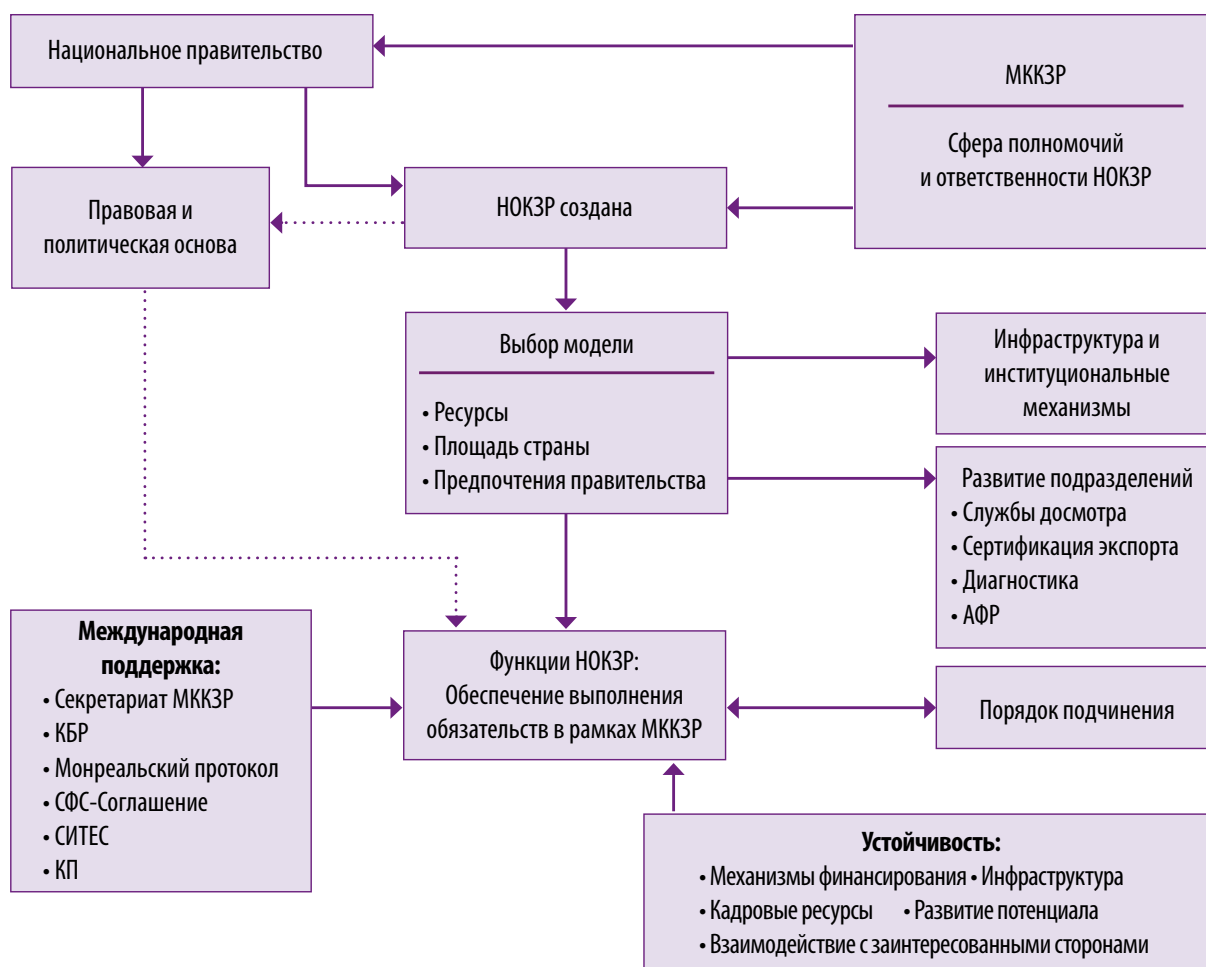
Национальное правительство

МККЗР

Сфера полномочий и ответственности НОКЗР

Правовая и политическая основа

НОКЗР создана

Выбор модели

• Ресурсы
• Площадь страны
• Предпочтения правительства

Инфраструктура и институциональные механизмы

Развитие подразделений
• Службы досмотра
• Сертификация экспорта
• Диагностика
• АФР

Международная поддержка:
• Секретариат МККЗР
• КБР
• Монреальский протокол
• СФС-Соглашение
• СИТЕС
• КП

Функции НОКЗР: Обеспечение выполнения обязательств в рамках МККЗР

Порядок подчинения

Устойчивость:
• Механизмы финансирования • Инфраструктура
• Кадровые ресурсы • Развитие потенциала
• Взаимодействие с заинтересованными сторонами